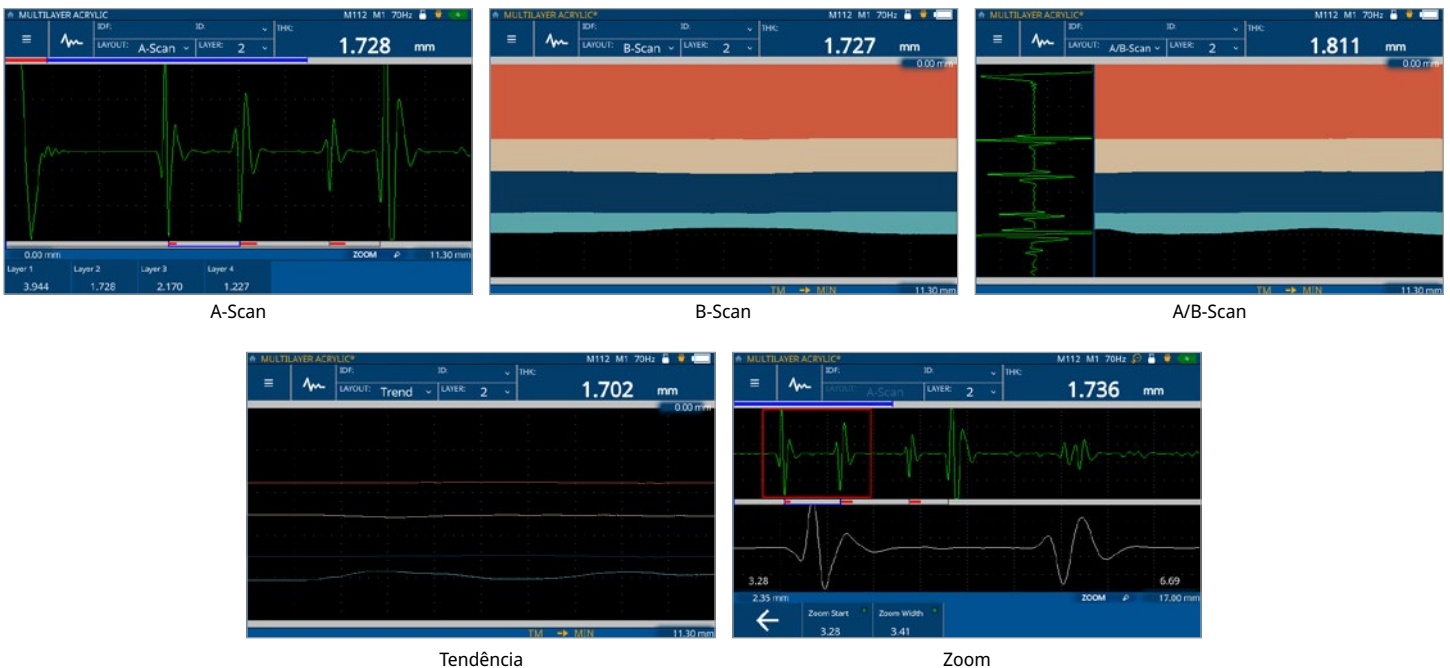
MULTILAYER ACRYLIC M112 M1 70Hz
IDF: ID: THK:
LAYOUT: A-Scan LAYER: 2
1.728 mm
0.00 mm ZOOM 11.30 mm
Layer 1 3.944 Layer 2 1.728 Layer 3 2.170 Layer 4 1.227

A-Scan

MULTILAYER ACRYLIC* M112 M1 70Hz
IDF: ID: THK:
LAYOUT: B-Scan LAYER: 2
1.727 mm
0.00 mm
TM → MIN 11.30 mm

B-Scan

MULTILAYER ACRYLIC* M112 M1 70Hz
IDF: ID: THK:
LAYOUT: A/B-Scan LAYER: 2
1.811 mm
0.00 mm
TM → MIN 11.30 mm

A/B-Scan

MULTILAYER ACRYLIC* M112 M1 70Hz
IDF: ID: THK:
LAYOUT: Trend LAYER: 2
1.702 mm
0.00 mm
TM → MIN 11.30 mm

Tendência

MULTILAYER ACRYLIC* M112 M1 70Hz
IDF: ID: THK:
LAYOUT: A-Scan LAYER: 2
1.736 mm
3.28 6.69
2.35 mm ZOOM 17.00 mm
Zoom Start 3.28 Zoom Width 3.41

Zoom